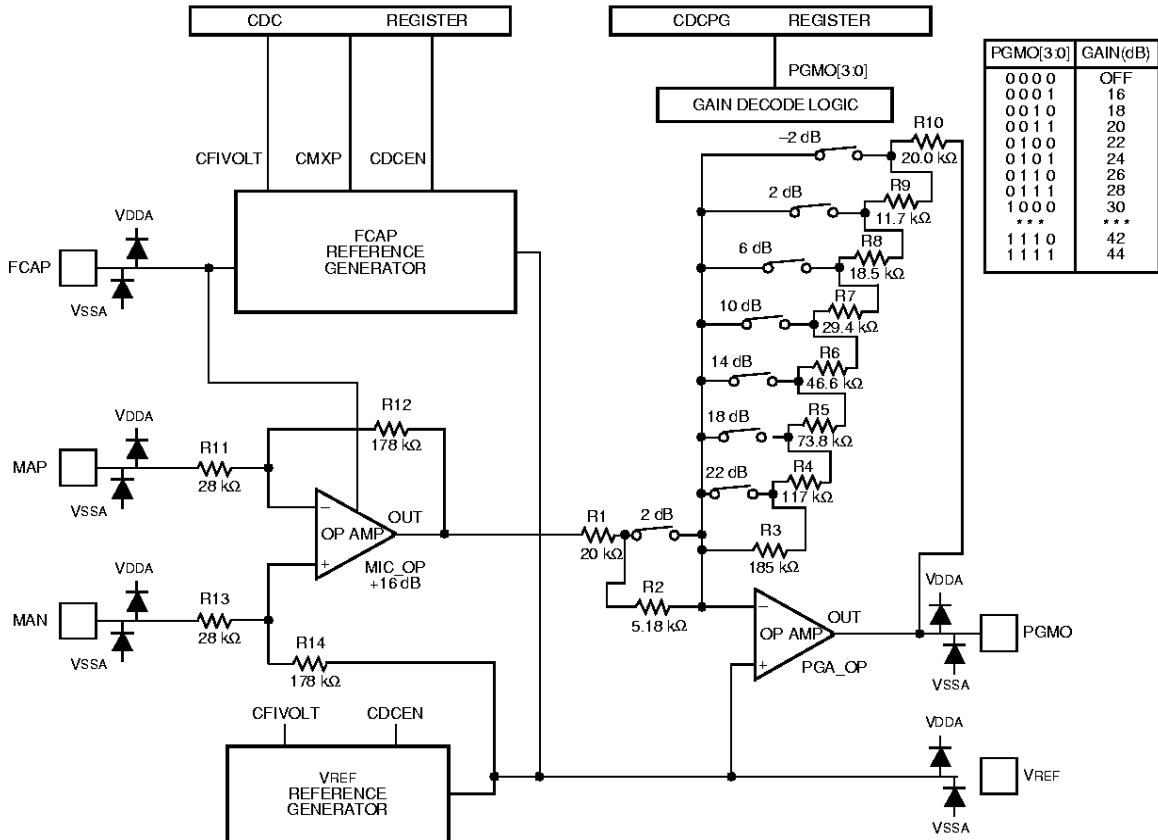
CDC REGISTER

CDCPG REGISTER

PGMO[3:0]

GAIN DECODE LOGIC

| PGMO[3:0] | GAIN(dB) |
|---|---|
| 0 0 0 0 | OFF |
| 0 0 0 1 | 16 |
| 0 0 1 0 | 18 |
| 0 0 1 1 | 20 |
| 0 1 0 0 | 22 |
| 0 1 0 1 | 24 |
| 0 1 1 0 | 26 |
| 0 1 1 1 | 28 |
| 1 0 0 0 | 30 |
| * * * | * * * |
| 1 1 1 0 | 42 |
| 1 1 1 1 | 44 |

CFIVOLT CMXP CDCEN

VDDA

FCAP

VSSA

FCAP REFERENCE GENERATOR

–2 dB R10 20.0 kΩ

2 dB R9 11.7 kΩ

6 dB R8 18.5 kΩ

10 dB R7 29.4 kΩ

14 dB R6 46.6 kΩ

18 dB R5 73.8 kΩ

22 dB R4 117 kΩ

VDDA

MAP

VSSA

R11 28 kΩ

R12 178 kΩ

OP AMP

OUT

MIC_OP +16 dB

R1 20 kΩ

2 dB

R3 185 kΩ

R2 5.18 kΩ

VDDA

MAN

VSSA

R13 28 kΩ

R14 178 kΩ

OP AMP

OUT

PGA_OP

VDDA

PGMO

VSSA

CFIVOLT CDCEN

VREF REFERENCE GENERATOR

VDDA

VREF

VSSA